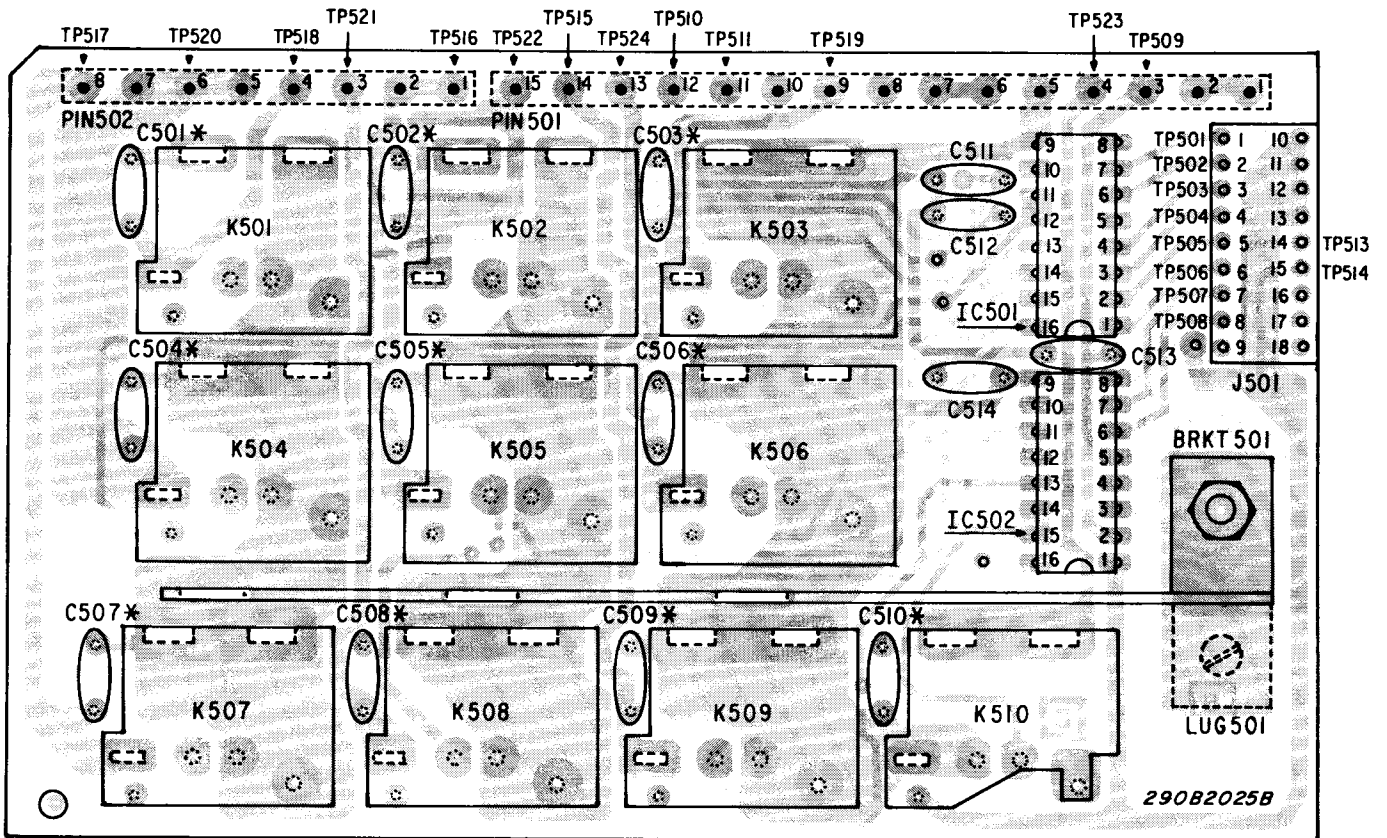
TP517 TP520 TP518 TP521 TP516 TP522 TP515 TP524 TP510 TP511 TP519 TP523 TP509

8 7 6 5 4 3 2 1

15 14 13 12 11 10 9 8 7 6 5 4 3 2 1

PIN502 PIN501

C501✱ C502✱ C503✱ C511

K501 K502 K503

C512

9 10 11 12 13 14 15 16
8 7 6 5 4 3 2 1

IC501

TP501 1 10
TP502 2 11
TP503 3 12
TP504 4 13
TP505 5 14 TP513
TP506 6 15 TP514
TP507 7 16
TP508 8 17
9 18

J501

C504✱ C505✱ C506✱ C513 C514

K504 K505 K506

9 10 11 12 13 14 15 16
8 7 6 5 4 3 2 1

IC502

BRKT501

C507✱ C508✱ C509✱ C510✱

K507 K508 K509 K510

LUG501

290B2025B